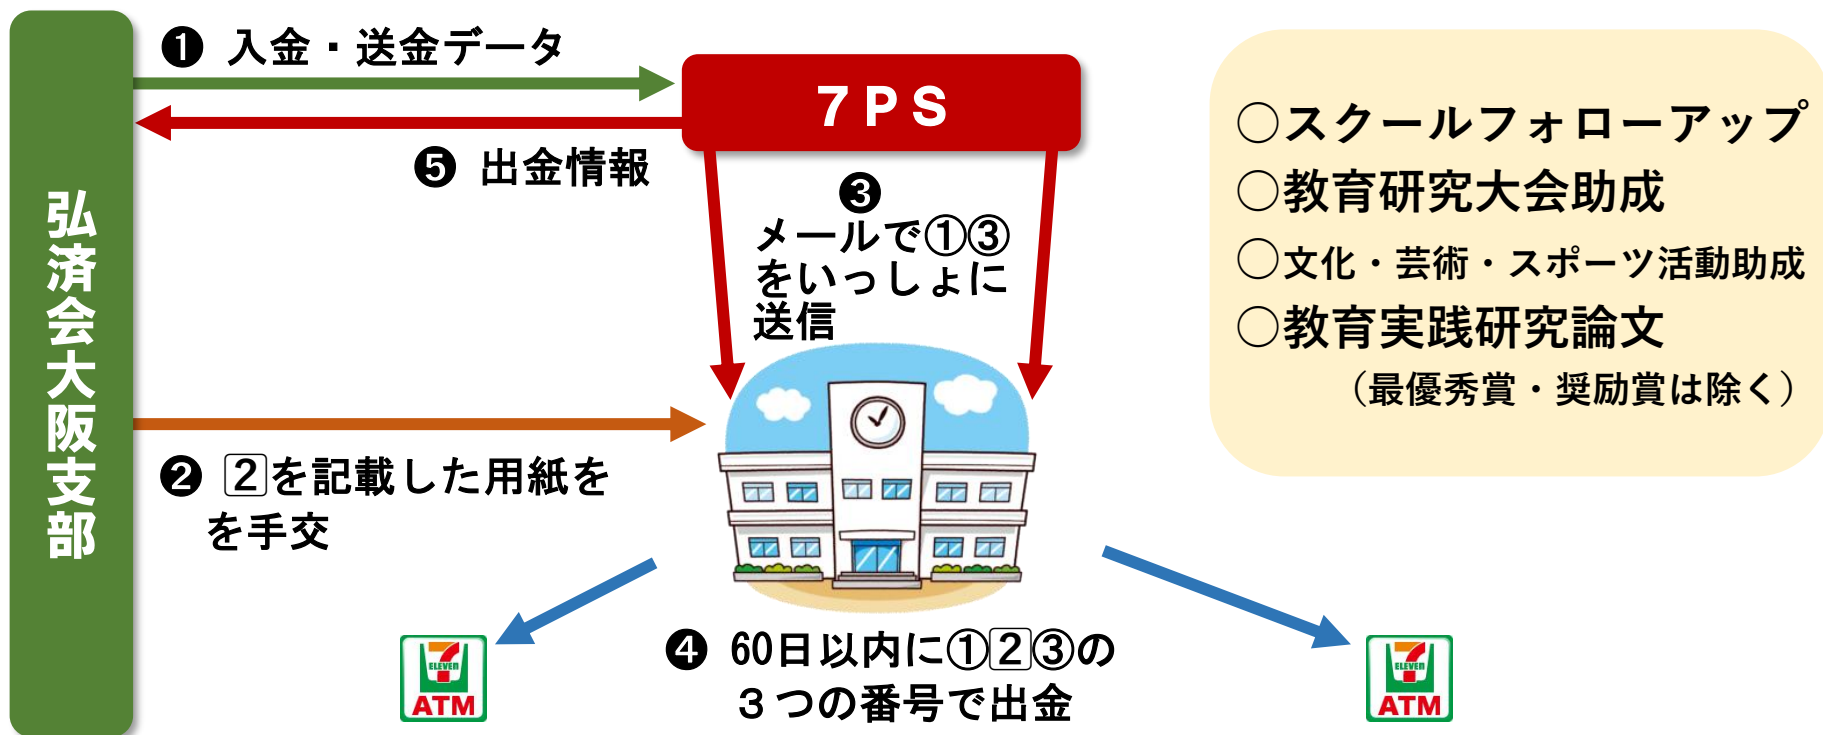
弘済会大阪支部

❶ 入金・送金データ

7PS

❺ 出金情報

❸
メールで①③をいっしょに送信

❷ 2を記載した用紙を手交

❹ 60日以内に①2③の３つの番号で出金

ELEVEN
ATM

ELEVEN
ATM

○スクールフォローアップ
○教育研究大会助成
○文化・芸術・スポーツ活動助成
○教育実践研究論文
（最優秀賞・奨励賞は除く）